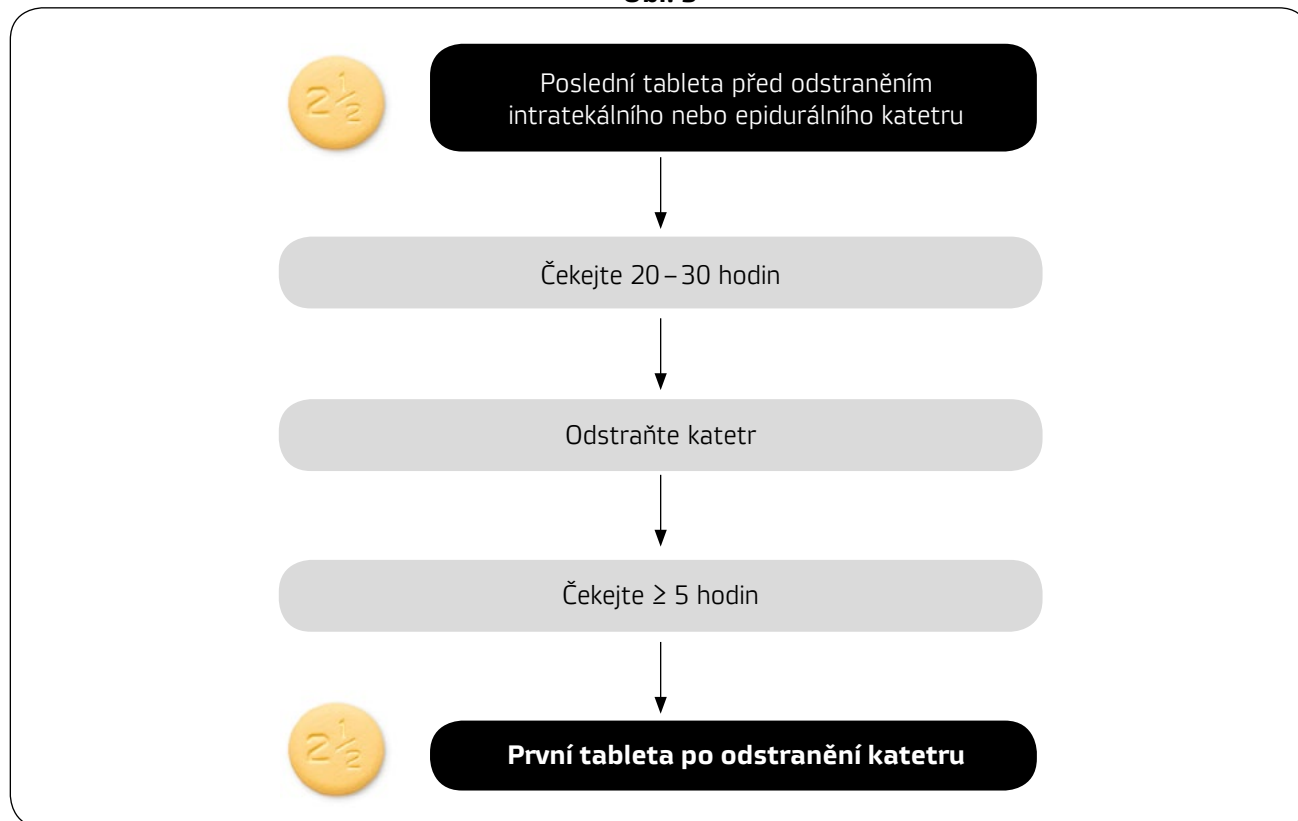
Obr. 3

$2\frac{1}{2}$

Poslední tableta před odstraněním intratekálního nebo epidurálního katetru

Čekejte 20 – 30 hodin

Odstraňte katetr

Čekejte ≥ 5 hodin

$2\frac{1}{2}$

**První tableta po odstranění katetru**